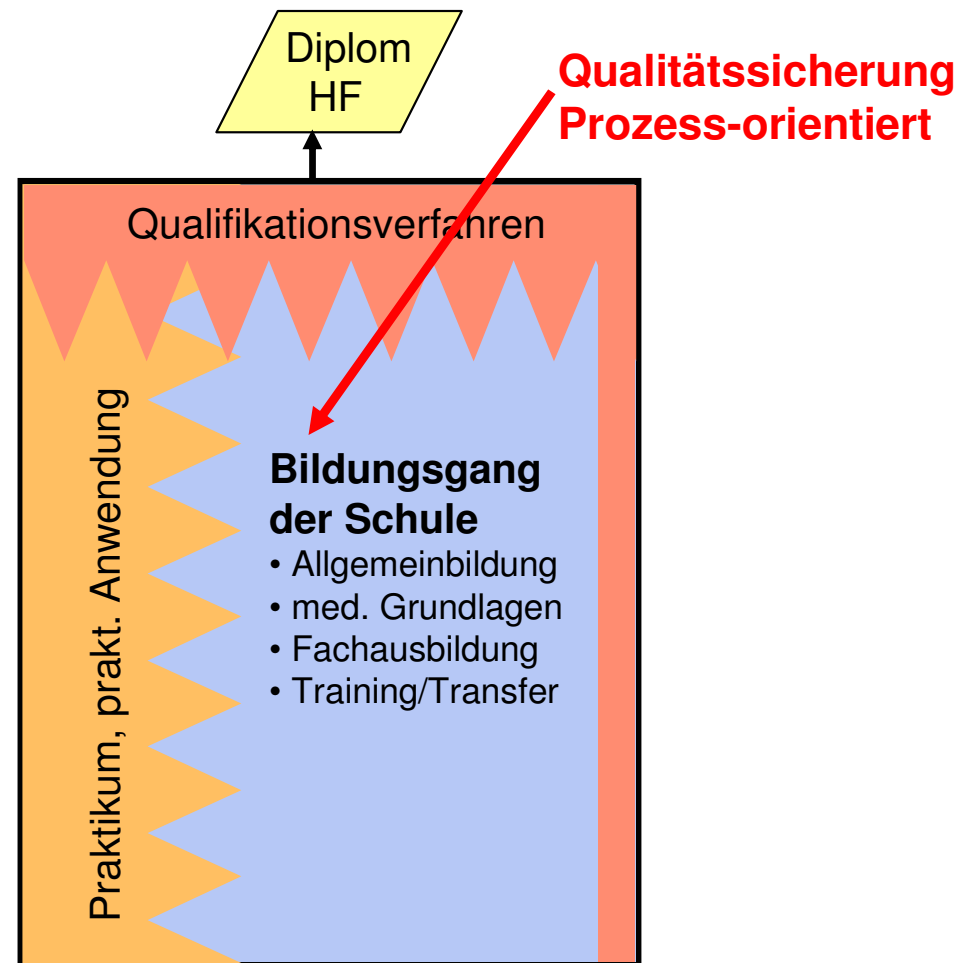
Diplom HF

Qualitätssicherung Prozess-orientiert

Qualifikationsverfahren

Praktikum, prakt. Anwendung

**Bildungsgang der Schule**
• Allgemeinbildung
• med. Grundlagen
• Fachausbildung
• Training/Transfer